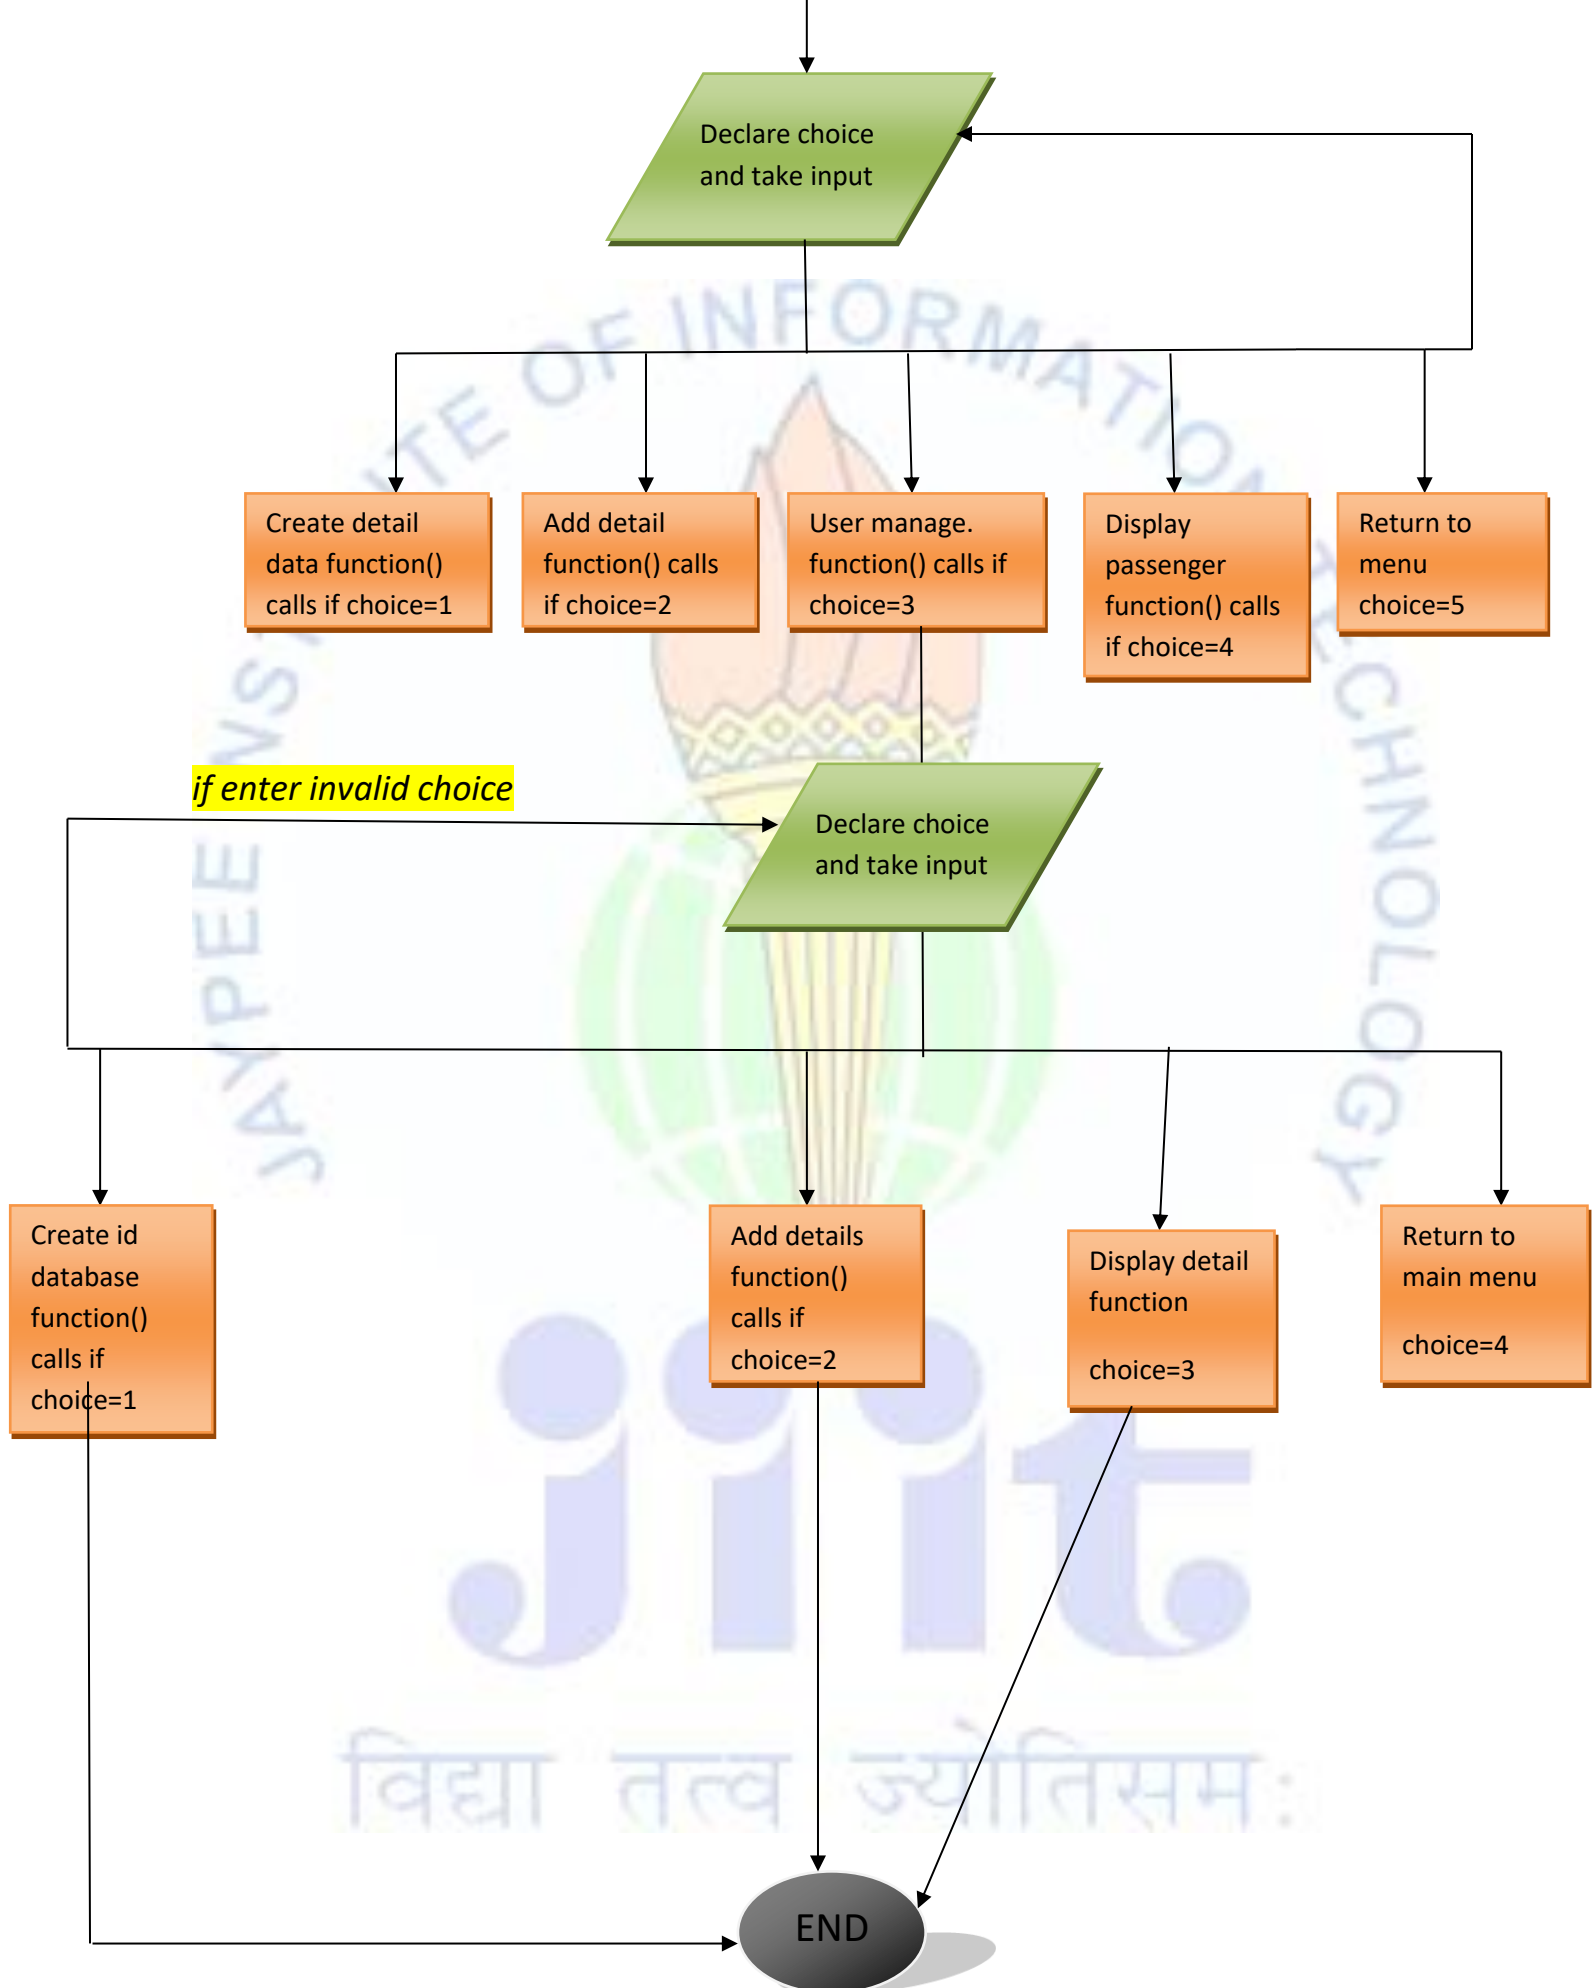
Declare choice and take input

Create detail data function() calls if choice=1

Add detail function() calls if choice=2

User manage. function() calls if choice=3

Display passenger function() calls if choice=4

Return to menu choice=5

if enter invalid choice

Declare choice and take input

Create id database function() calls if choice=1

Add details function() calls if choice=2

Display detail function

choice=3

Return to main menu

choice=4

END

JAYPEE INSTITUTE OF INFORMATION TECHNOLOGY

jiit

विद्या तत्व ज्योतिसम: